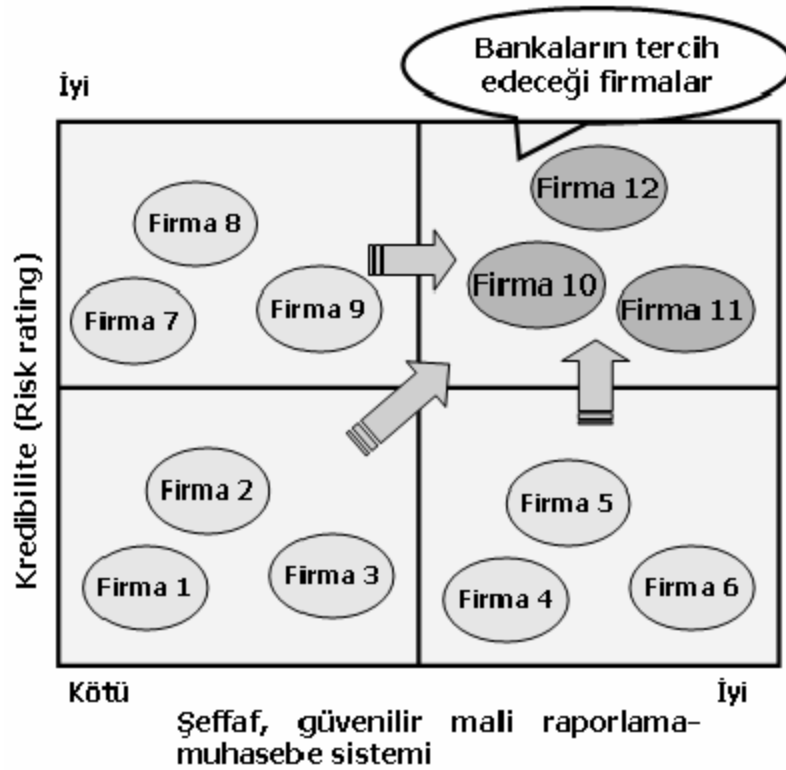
Bankaların tercih edeceği firmalar

İyi

Kredibilite (Risk rating)

Firma 8

Firma 7

Firma 9

Firma 12

Firma 10

Firma 11

Firma 2

Firma 1

Firma 3

Firma 5

Firma 4

Firma 6

Kötü

İyi

Şeffaf, güvenilir mali raporlama-muhasebe sistemi